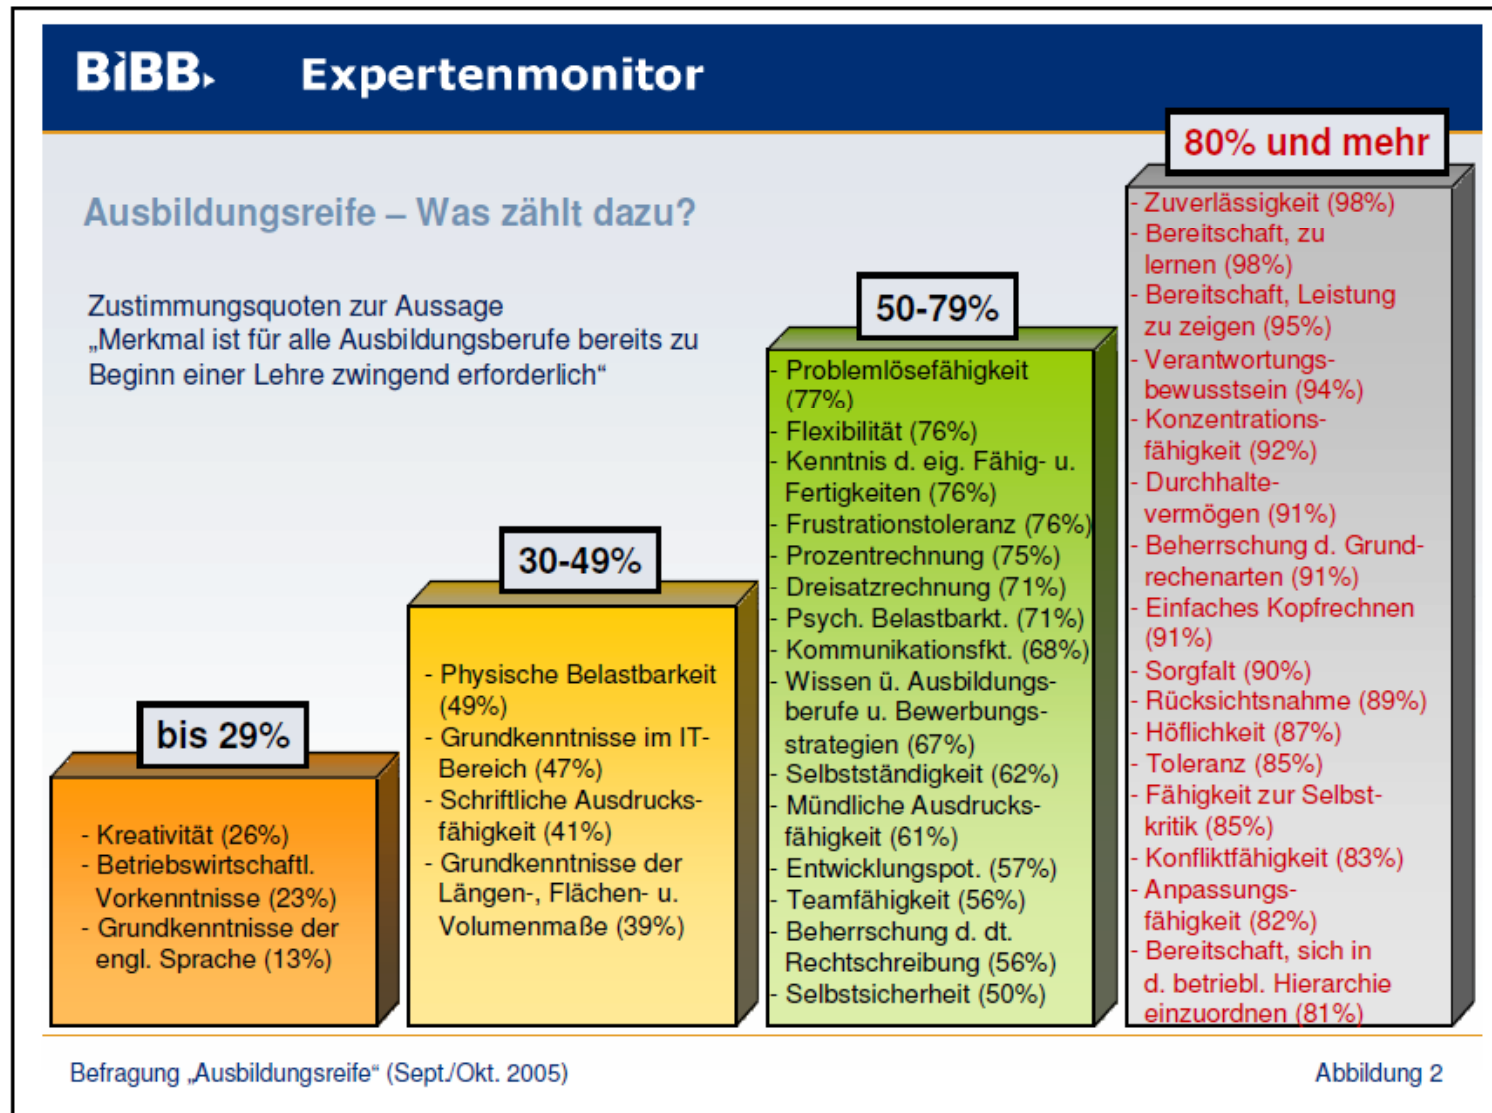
BIBB Expertenmonitor

Ausbildungsreife – Was zählt dazu?

Zustimmungsquoten zur Aussage „Merkmal ist für alle Ausbildungsberufe bereits zu Beginn einer Lehre zwingend erforderlich“

bis 29%
- Kreativität (26%)
- Betriebswirtschaftl. Vorkenntnisse (23%)
- Grundkenntnisse der engl. Sprache (13%)

30-49%
- Physische Belastbarkeit (49%)
- Grundkenntnisse im IT-Bereich (47%)
- Schriftliche Ausdrucksfähigkeit (41%)
- Grundkenntnisse der Längen-, Flächen- u. Volumenmaße (39%)

50-79%
- Problemlösefähigkeit (77%)
- Flexibilität (76%)
- Kenntnis d. eig. Fähig- u. Fertigkeiten (76%)
- Frustrationstoleranz (76%)
- Prozentrechnung (75%)
- Dreisatzrechnung (71%)
- Psych. Belastbarkt. (71%)
- Kommunikationsfkt. (68%)
- Wissen ü. Ausbildungsberufe u. Bewerbungsstrategien (67%)
- Selbstständigkeit (62%)
- Mündliche Ausdrucksfähigkeit (61%)
- Entwicklungspot. (57%)
- Teamfähigkeit (56%)
- Beherrschung d. dt. Rechtschreibung (56%)
- Selbstsicherheit (50%)

80% und mehr
- Zuverlässigkeit (98%)
- Bereitschaft, zu lernen (98%)
- Bereitschaft, Leistung zu zeigen (95%)
- Verantwortungsbewusstsein (94%)
- Konzentrationsfähigkeit (92%)
- Durchhaltevermögen (91%)
- Beherrschung d. Grundrechenarten (91%)
- Einfaches Kopfrechnen (91%)
- Sorgfalt (90%)
- Rücksichtsnahme (89%)
- Höflichkeit (87%)
- Toleranz (85%)
- Fähigkeit zur Selbstkritik (85%)
- Konfliktfähigkeit (83%)
- Anpassungsfähigkeit (82%)
- Bereitschaft, sich in d. betriebl. Hierarchie einzuordnen (81%)

Befragung „Ausbildungsreife“ (Sept./Okt. 2005)

Abbildung 2